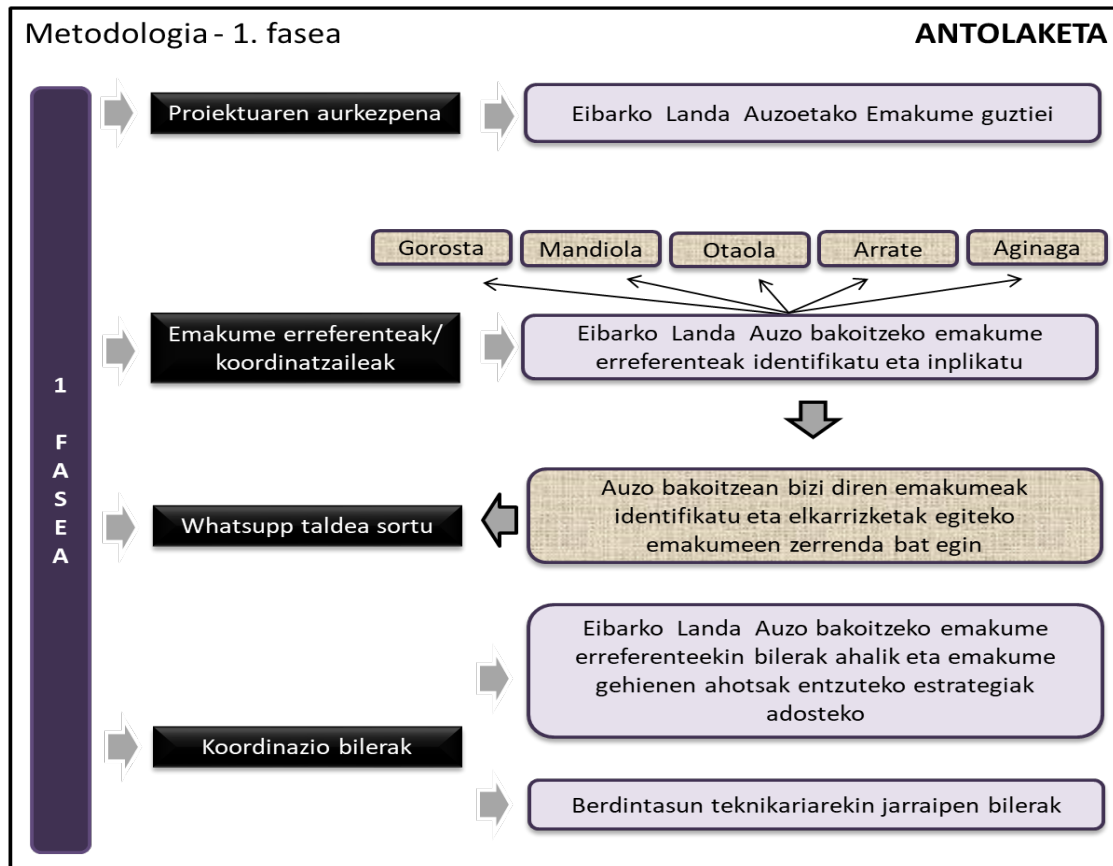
Metodologia - 1. fasea

ANTOLAKETA

1 FASEA

Proiektuaren aurkezpena

Eibarko Landa Auzoetako Emakume guztiei

Gorosta

Mandiola

Otaola

Arrate

Aginaga

Emakume erreferenteak/ koordinatzaileak

Eibarko Landa Auzo bakoitzeko emakume erreferenteak identifikatu eta inplikatu

Whatsupp taldea sortu

Auzo bakoitzean bizi diren emakumeak identifikatu eta elkarrizketak egiteko emakumeen zerrenda bat egin

Koordinazio bilerak

Eibarko Landa Auzo bakoitzeko emakume erreferenteekin bilerak ahalik eta emakume gehienen ahotsak entzuteko estrategiak adosteko

Berdintasun teknikariarekin jarraipen bilerak